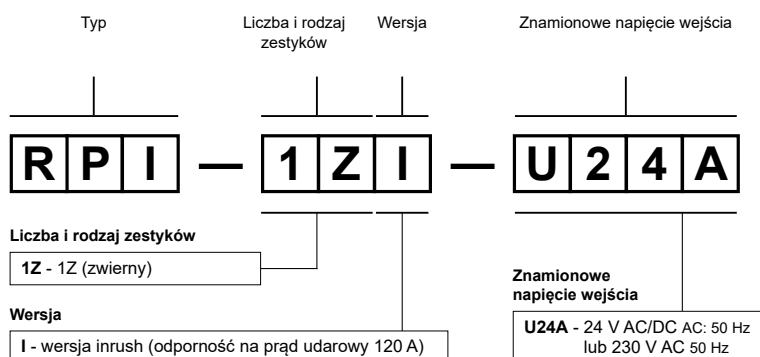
Typ

Liczba i rodzaj zestyków

Wersja

Znamionowe napięcie wejścia

R P I — 1 Z I — U 2 4 A

**Liczba i rodzaj zestyków**

**1Z** - 1Z (zwierny)

**Wersja**

**I** - wersja inrush (odporność na prąd udarowy 120 A)

**Znamionowe napięcie wejścia**

**U24A** - 24 V AC/DC AC: 50 Hz lub 230 V AC 50 Hz